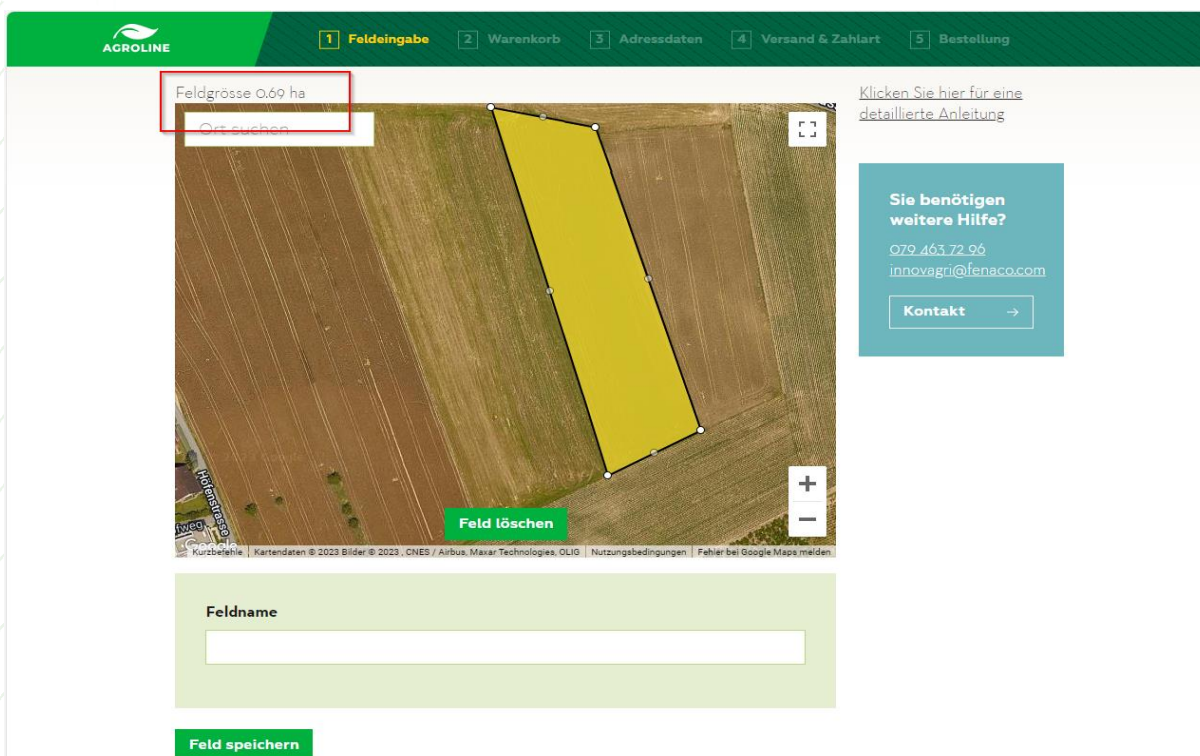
AGROLINE

1 Feldeingabe
2 Warenkorb
3 Adressdaten
4 Versand & Zahlart
5 Bestellung

Feldgrösse 0.69 ha

Ort suchen

Hörenstrasse

Feld löschen

Google

Kurzbefehle | Kartendaten © 2023 Bilder © 2023 , CNES / Airbus, Maxar Technologies, OLIG | Nutzungsbedingungen | Fehler bei Google Maps melden

Klicken Sie hier für eine detaillierte Anleitung

Sie benötigen weitere Hilfe?

079 463 72 96
innovagri@fenaco.com

Kontakt →

Feldname

Feld speichern